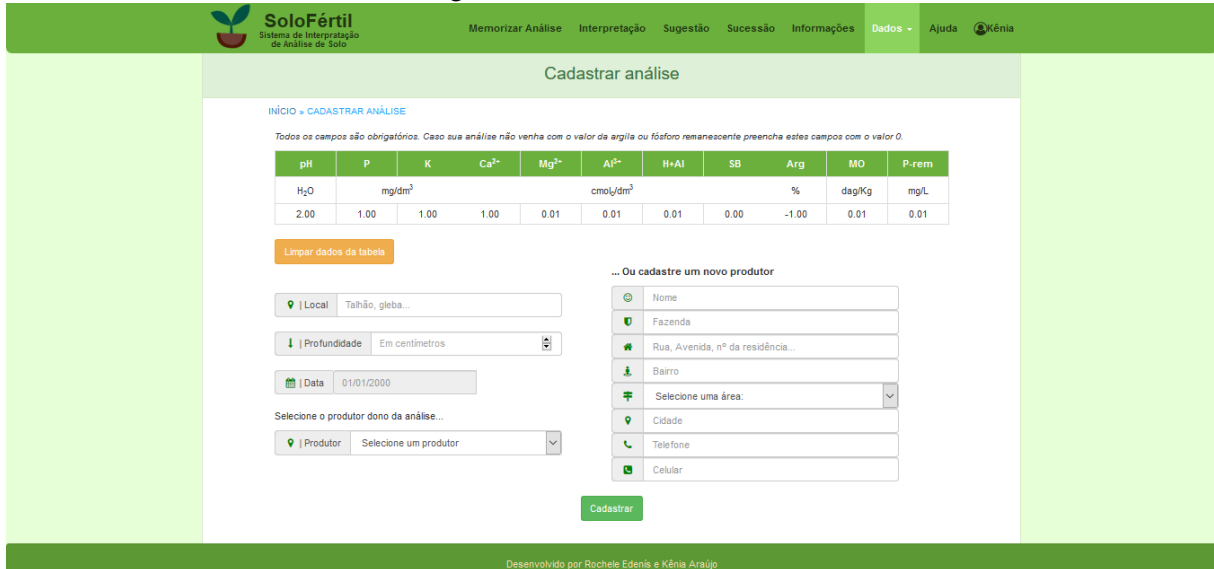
SoloFértil
Sistema de Interpretação de Análise de Solo

Memorizar Análise Interpretação Sugestão Sucessão Informações Dados Ajuda Kênia

Cadastrar análise

INÍCIO » CADASTRAR ANÁLISE

Todos os campos são obrigatórios. Caso sua análise não venha com o valor da argila ou fósforo remanescente preencha estes campos com o valor 0.

| pH | P | K | $Ca^{2+}$ | $Mg^{2+}$ | $Al^{3+}$ | H+Al | SB | Arg | MO | P-rem |
|---|---|---|---|---|---|---|---|---|---|---|
| $H_2O$ | mg/dm$^3$ | | cmol$_c$/dm$^3$ | | | | | % | dag/Kg | mg/L |
| 2.00 | 1.00 | 1.00 | 1.00 | 0.01 | 0.01 | 0.01 | 0.00 | -1.00 | 0.01 | 0.01 |

Limpar dados da tabela

| Local Talhão, gleba...

| Profundidade Em centímetros

| Data 01/01/2000

Selecione o produtor dono da análise...

| Produtor Selecione um produtor

... Ou cadastre um novo produtor

Nome
Fazenda
Rua, Avenida, nº da residência...
Bairro
Selecione uma área:
Cidade
Telefone
Celular

Cadastrar

Desenvolvido por Rochele Edenis e Kênia Araújo